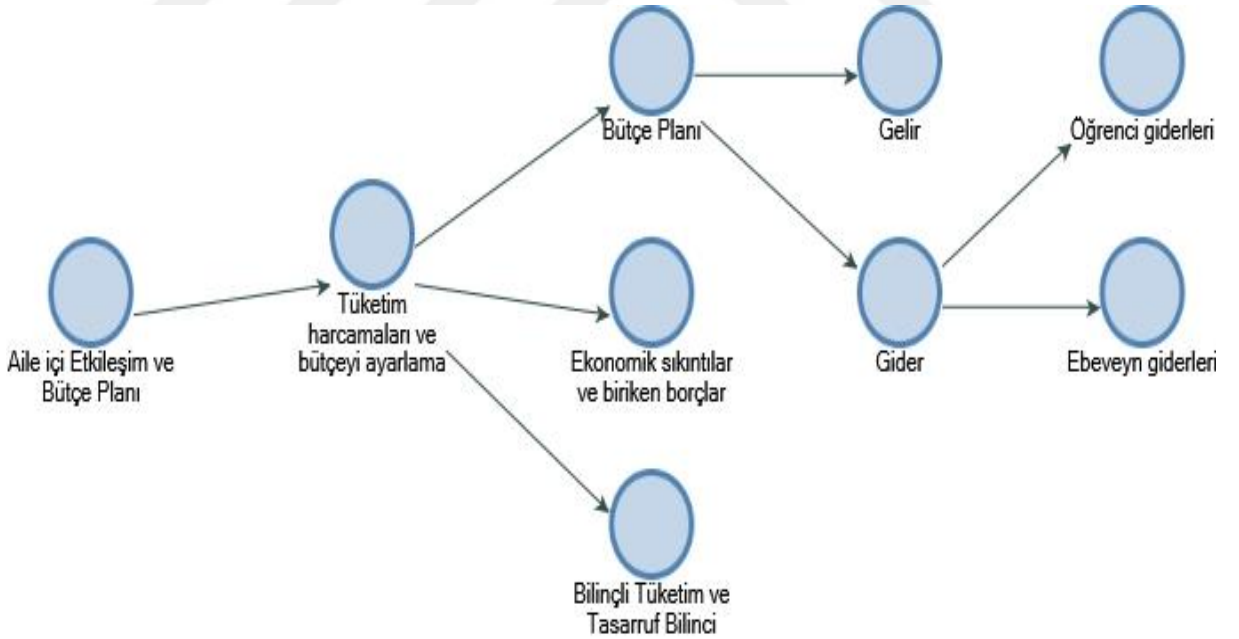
Aile içi Etkileşim ve Bütçe Planı

Tüketim harcamaları ve bütçeyi ayarlama

Bütçe Planı

Ekonomik sıkıntılar ve biriken borçlar

Bilinçli Tüketim ve Tasarruf Bilinci

Gelir

Gider

Öğrenci giderleri

Ebeveyn giderleri